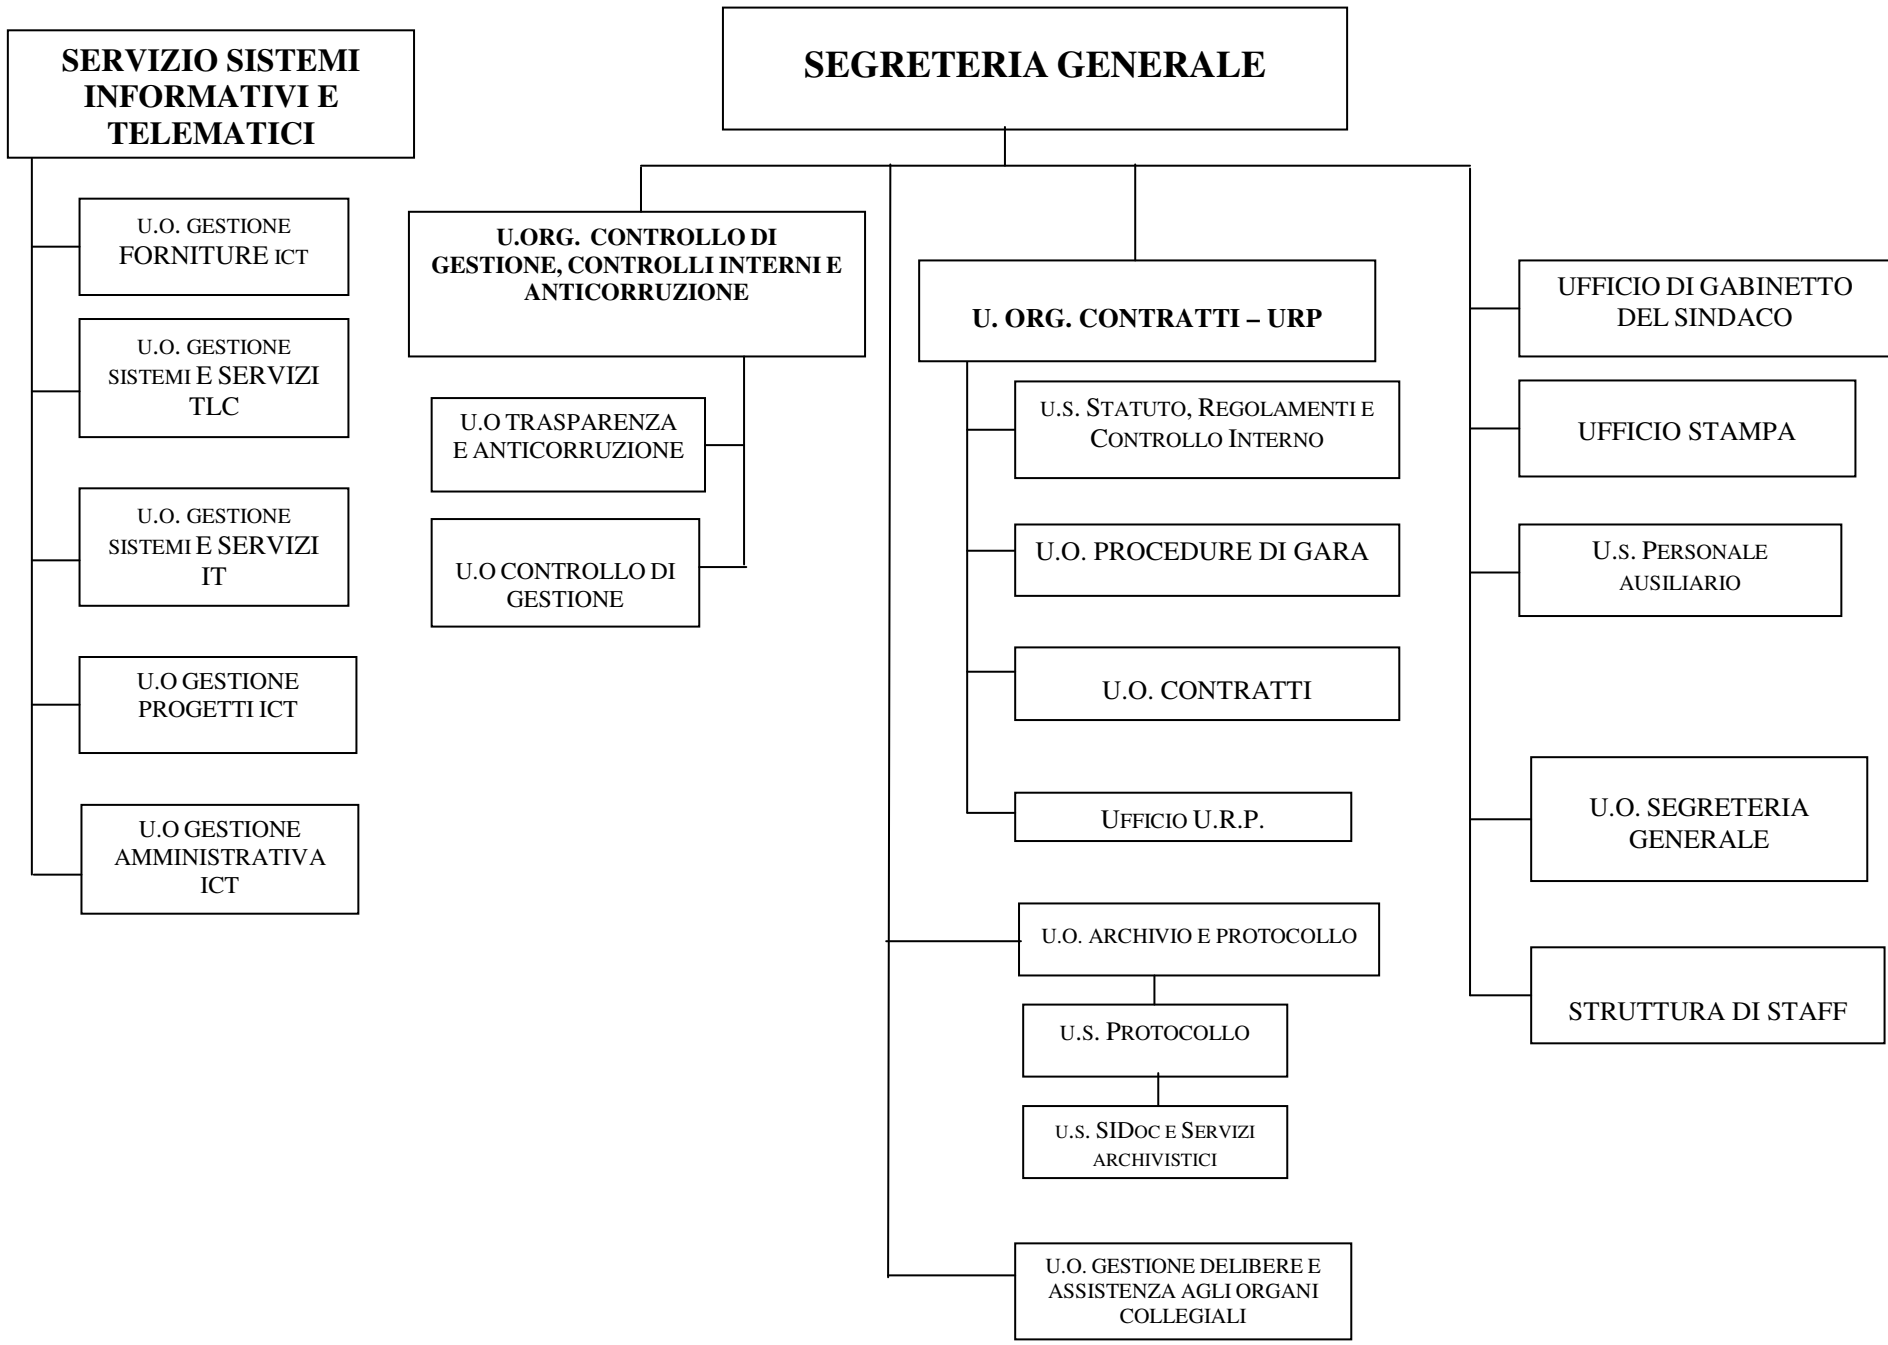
SERVIZIO SISTEMI INFORMATIVI E TELEMATICI

U.O. GESTIONE FORNITURE ICT

U.O. GESTIONE SISTEMI E SERVIZI TLC

U.O. GESTIONE SISTEMI E SERVIZI IT

U.O GESTIONE PROGETTI ICT

U.O GESTIONE AMMINISTRATIVA ICT

SEGRETERIA GENERALE

U.ORG. CONTROLLO DI GESTIONE, CONTROLLI INTERNI E ANTICORRUZIONE

U.O TRASPARENZA E ANTICORRUZIONE

U.O CONTROLLO DI GESTIONE

U. ORG. CONTRATTI – URP

U.S. STATUTO, REGOLAMENTI E CONTROLLO INTERNO

U.O. PROCEDURE DI GARA

U.O. CONTRATTI

UFFICIO U.R.P.

U.O. ARCHIVIO E PROTOCOLLO

U.S. PROTOCOLLO

U.S. SIDOC E SERVIZI ARCHIVISTICI

U.O. GESTIONE DELIBERE E ASSISTENZA AGLI ORGANI COLLEGIALI

UFFICIO DI GABINETTO DEL SINDACO

UFFICIO STAMPA

U.S. PERSONALE AUSILIARIO

U.O. SEGRETERIA GENERALE

STRUTTURA DI STAFF